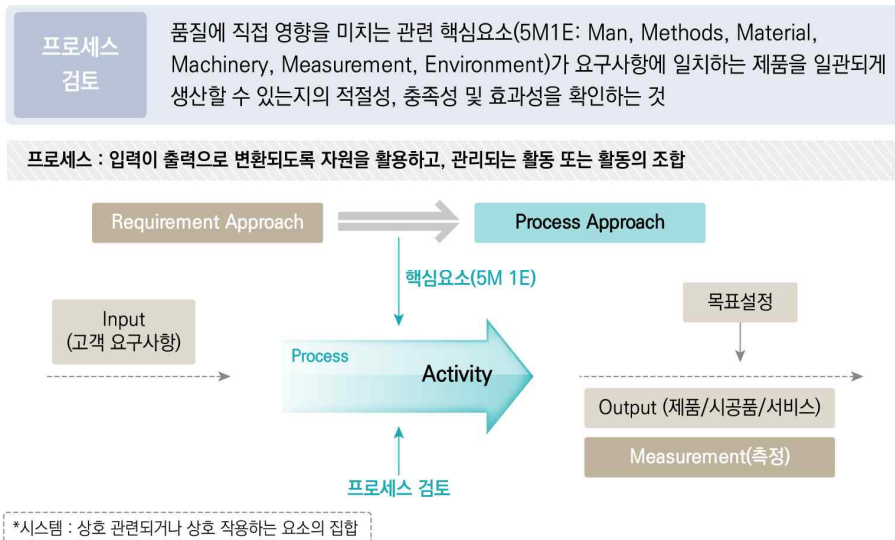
프로세스 검토

품질에 직접 영향을 미치는 관련 핵심요소(5M1E: Man, Methods, Material, Machinery, Measurement, Environment)가 요구사항에 일치하는 제품을 일관되게 생산할 수 있는지의 적절성, 충족성 및 효과성을 확인하는 것

프로세스 : 입력이 출력으로 변환되도록 자원을 활용하고, 관리되는 활동 또는 활동의 조합

Requirement Approach

Process Approach

핵심요소(5M 1E)

Input (고객 요구사항)

Process

Activity

목표설정

Output (제품/시공품/서비스)

Measurement(측정)

프로세스 검토

*시스템 : 상호 관련되거나 상호 작용하는 요소의 집합